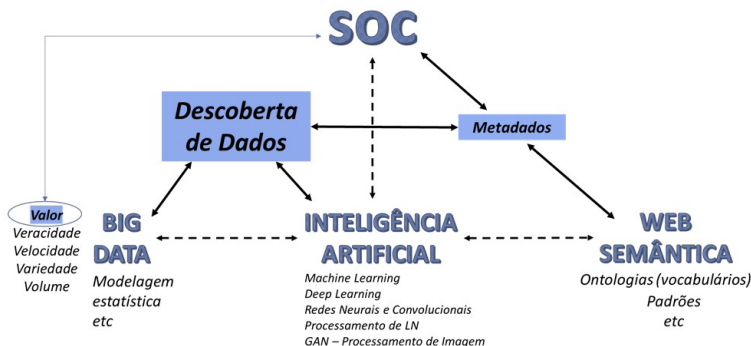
SOC

Descoberta de Dados

Metadados

Valor
Veracidade
Velocidade
Variedade
Volume

BIG DATA
Modelagem estatística
etc

INTELIGÊNCIA ARTIFICIAL
Machine Learning
Deep Learning
Redes Neurais e Convolucionais
Processamento de LN
GAN – Processamento de Imagem

WEB SEMÂNTICA
Ontologias (vocabulários)
Padrões
etc